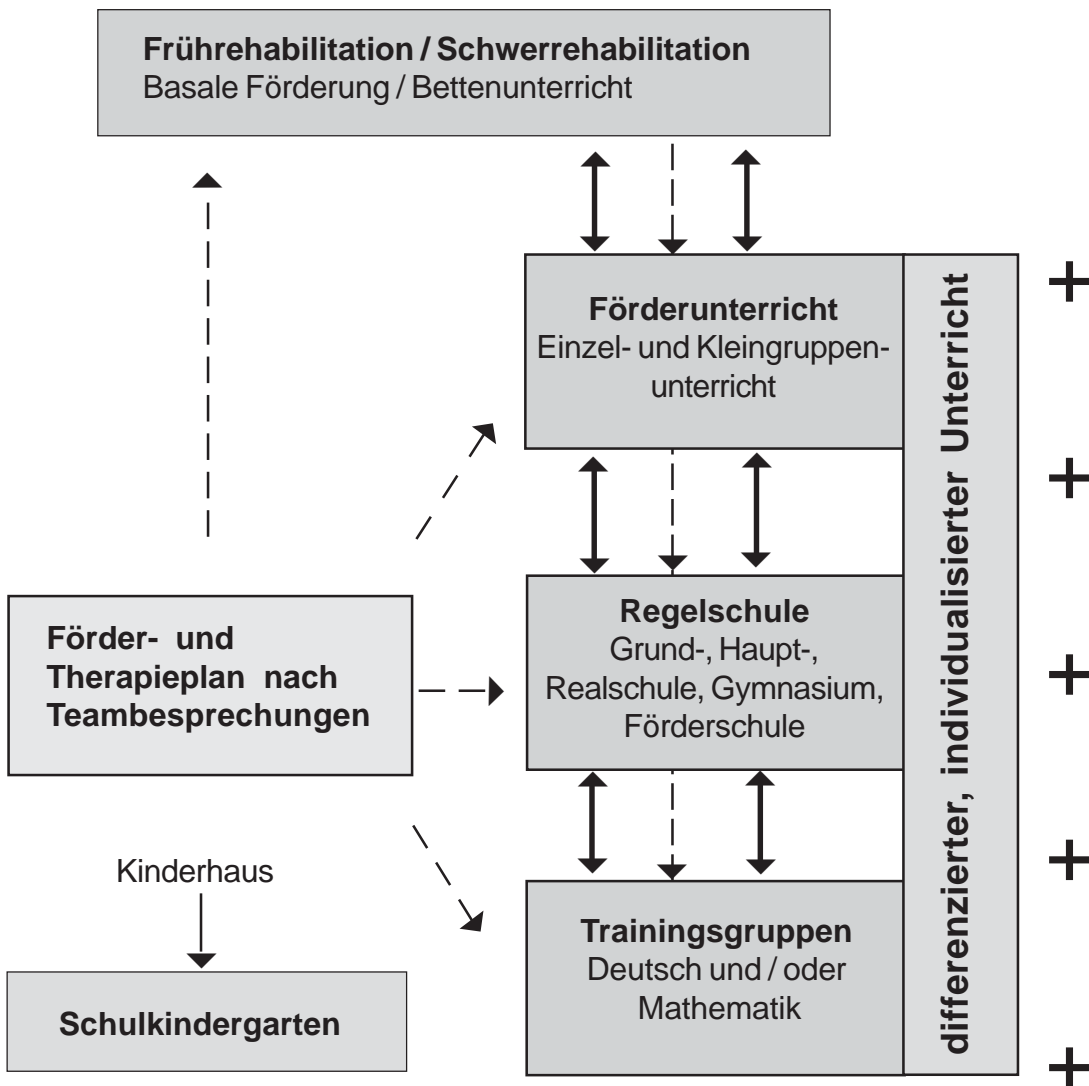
**Frührehabilitation / Schwerrehabilitation**
Basale Förderung / Bettenunterricht

**Förderunterricht**
Einzel- und Kleingruppenunterricht

**Förder- und Therapieplan nach Teambesprechungen**

**Regelschule**
Grund-, Haupt-, Realschule, Gymnasium, Förderschule

Kinderhaus

**Trainingsgruppen**
Deutsch und / oder Mathematik

**Schulkindergarten**

**differenzierter, individualisierter Unterricht**

+
+
+
+
+